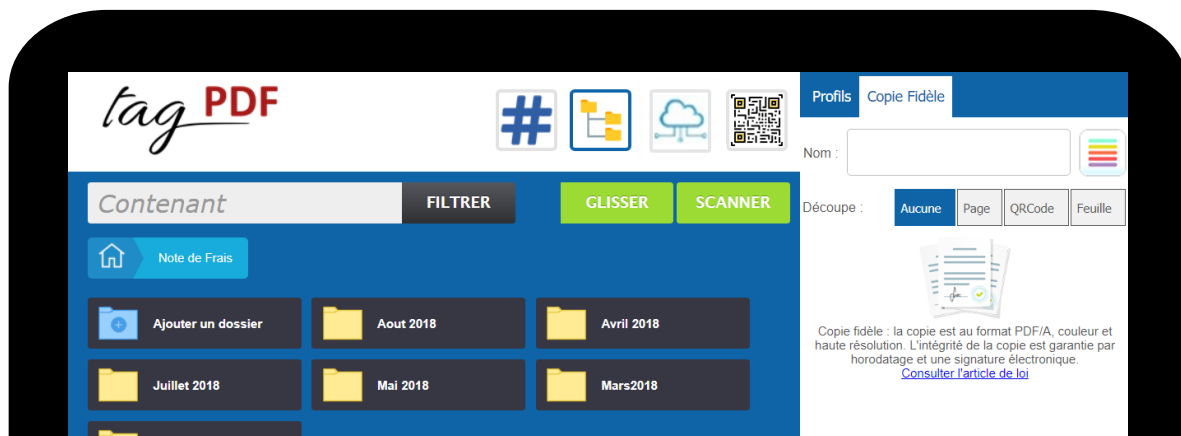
tag PDF

Profils Copie Fidèle

Nom :

Contenant FILTRER GLISSER SCANNER

Découpe : Aucune Page QRCode Feuille

Note de Frais

Ajouter un dossier Aout 2018 Avril 2018

Juillet 2018 Mai 2018 Mars2018

Copie fidèle : la copie est au format PDF/A, couleur et haute résolution. L'intégrité de la copie est garantie par horodatage et une signature électronique.
Consulter l'article de loi